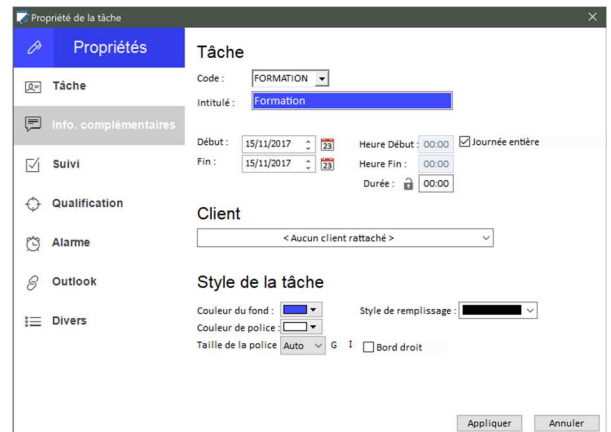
Propriété de la tâche

Propriétés

Tâche

Info. complémentaires

Suivi

Qualification

Alarme

Outlook

Divers

Tâche

Code : FORMATION

Intitulé : Formation

Début : 15/11/2017

Fin : 15/11/2017

Heure Début : 00:00

Journée entière

Heure Fin : 00:00

Durée : 00:00

Client

< Aucun client rattaché >

Style de la tâche

Couleur du fond :

Style de remplissage :

Couleur de police :

Taille de la police Auto G I

Bord droit

Appliquer

Annuler